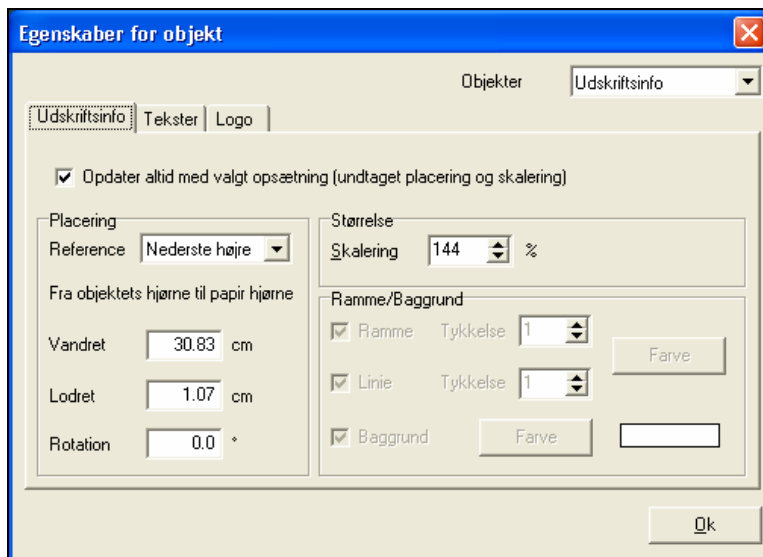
Egenskaber for objekt

Objekter Udskriftsinfo

Udskriftsinfo Tekster Logo

Opdater altid med valgt opsætning (undtaget placering og skalering)

Placering
Reference Nederste højre
Fra objektets hjørne til papir hjørne
Vandret 30.83 cm
Lodret 1.07 cm
Rotation 0.0 °

Størrelse
Skalering 144 %

Ramme/Baggrund
Ramme Tykkelse 1
Farve
Linie Tykkelse 1
Baggrund Farve

Ok